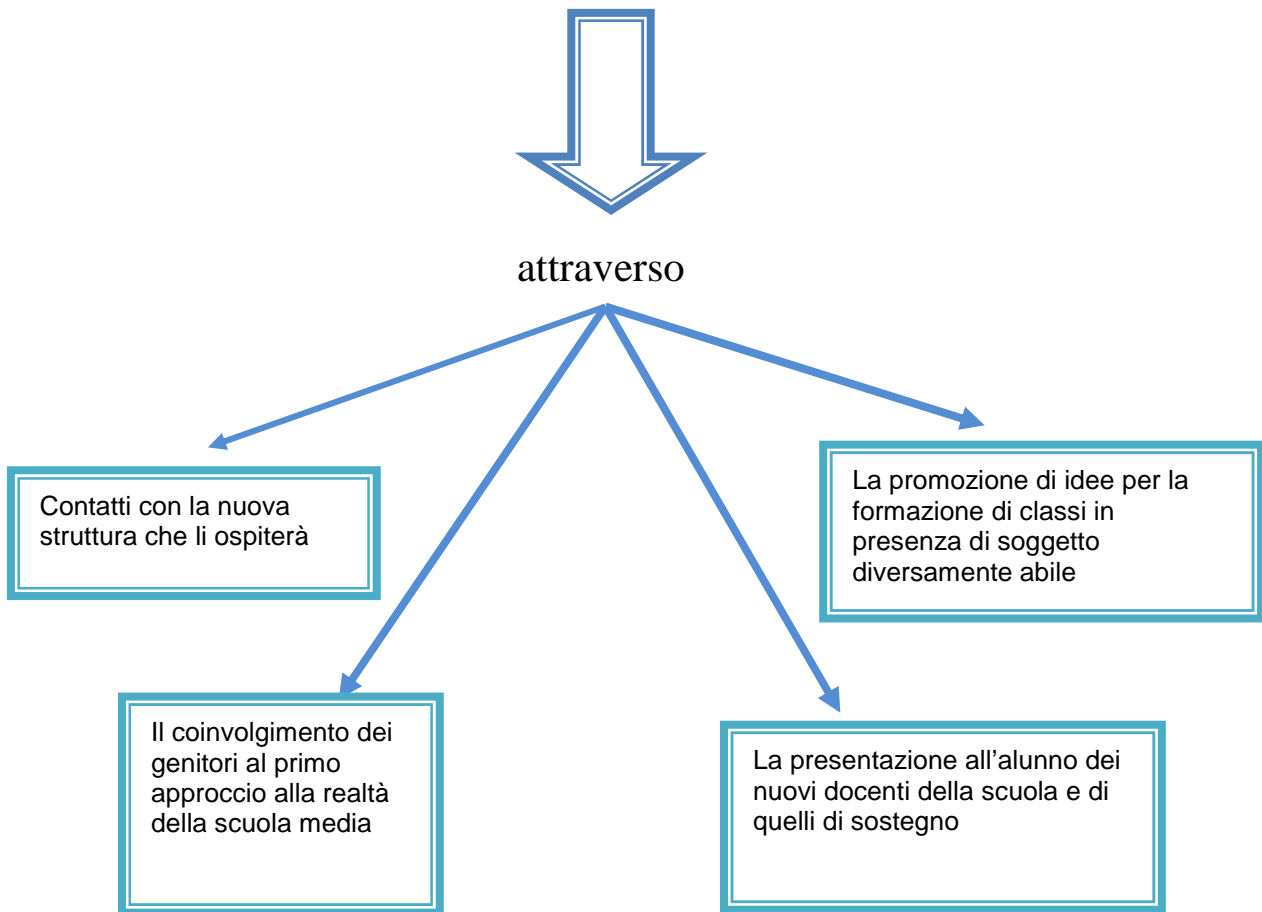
attraverso

Contatti con la nuova struttura che li ospiterà

La promozione di idee per la formazione di classi in presenza di soggetto diversamente abile

Il coinvolgimento dei genitori al primo approccio alla realtà della scuola media

La presentazione all'alunno dei nuovi docenti della scuola e di quelli di sostegno